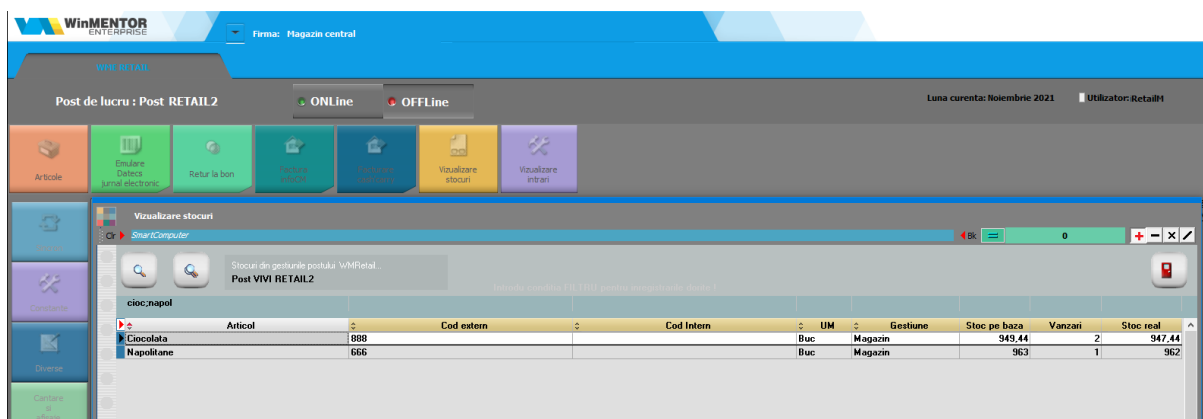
WinMENTOR ENTERPRISE

Firma: Magazin central

WMRETAIL

Post de lucru : Post RETAIL2

ONLine

OFFLine

Luna curenta: Noiembrie 2021

Utilizator: RetailM

Articole

Emulare Datecs Jurnal electronic

Retur la bon

Factura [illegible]

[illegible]

Vizualizare stocuri

Vizualizare intrari

Vizualizare stocuri

Clr

SmartComputer

Bk

0

Stocuri din gestiunile postului WMRetail...

Post VIVI RETAIL2

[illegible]

cioc;napol

| Articol | Cod extern | Cod Intern | UM | Gestiune | Stoc pe baza | Vanzari | Stoc real |
|---|---|---|---|---|---|---|---|
| Ciocolata | 888 | | Buc | Magazin | 949,44 | 2 | 947,44 |
| Napolitane | 666 | | Buc | Magazin | 963 | 1 | 962 |

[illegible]

Cantarire

Diverse

Cantare si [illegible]